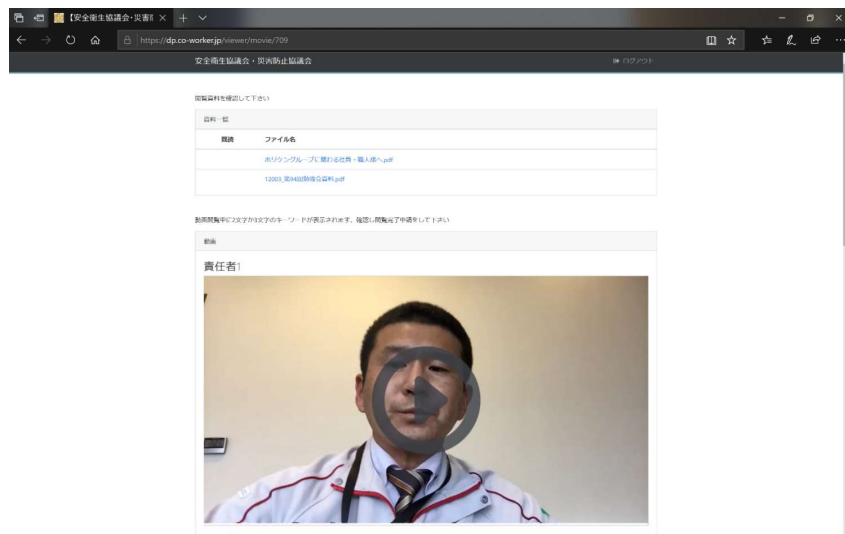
【安全衛生協議会・災害

https://dp.co-worker.jp/viewer/movie/709

安全衛生協議会・災害防止協議会

ログアウト

閲覧資料を確認して下さい

資料一覧

| 既読 | ファイル名 |
|---|---|
| | ホリゾングループに関わる仕事・職人様へ.pdf |
| | 12003_第94回防衛会資料.pdf |

動画閲覧中に2文字か3文字のキーワードが表示されます。確認し閲覧完了申請をして下さい

動画

責任者1